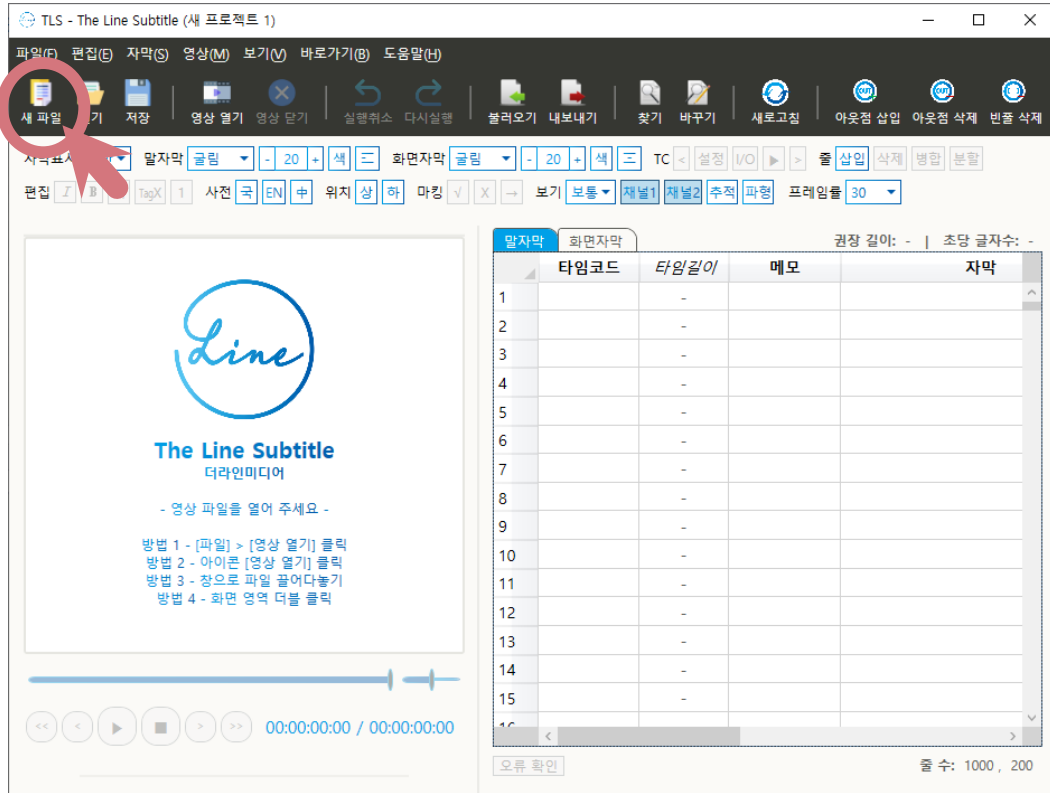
TLS - The Line Subtitle (새 프로젝트 1)

파일(F) 편집(E) 자막(S) 영상(M) 보기(V) 바로가기(B) 도움말(H)

새 파일 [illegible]기 저장 영상 열기 영상 닫기 실행취소 다시실행 불러오기 내보내기 찾기 바꾸기 새로고침 아웃점 삽입 아웃점 삭제 빈줄 삭제

자막표시 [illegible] 말자막 굴림 - 20 + 색 三 화면자막 굴림 - 20 + 색 三 TC < 설정 I/O ▶ > 줄 삽입 삭제 병합 분할

편집 I B TagX 1 사전 국 EN 中 위치 상 하 마킹 √ X → 보기 보통 채널1 채널2 추적 파형 프레임률 30

Line

The Line Subtitle
더라인미디어

- 영상 파일을 열어 주세요 -

방법 1 - [파일] > [영상 열기] 클릭
방법 2 - 아이콘 [영상 열기] 클릭
방법 3 - 창으로 파일 끌어다놓기
방법 4 - 화면 영역 더블 클릭

<< < ▶ ■ > >> 00:00:00:00 / 00:00:00:00

말자막 화면자막 권장 길이: - | 초당 글자수: -

| | 타임코드 | 타임길이 | 메모 | 자막 |
|---|---|---|---|---|
| 1 | | - | | |
| 2 | | - | | |
| 3 | | - | | |
| 4 | | - | | |
| 5 | | - | | |
| 6 | | - | | |
| 7 | | - | | |
| 8 | | - | | |
| 9 | | - | | |
| 10 | | - | | |
| 11 | | - | | |
| 12 | | - | | |
| 13 | | - | | |
| 14 | | - | | |
| 15 | | - | | |

오류 확인 줄 수: 1000 , 200